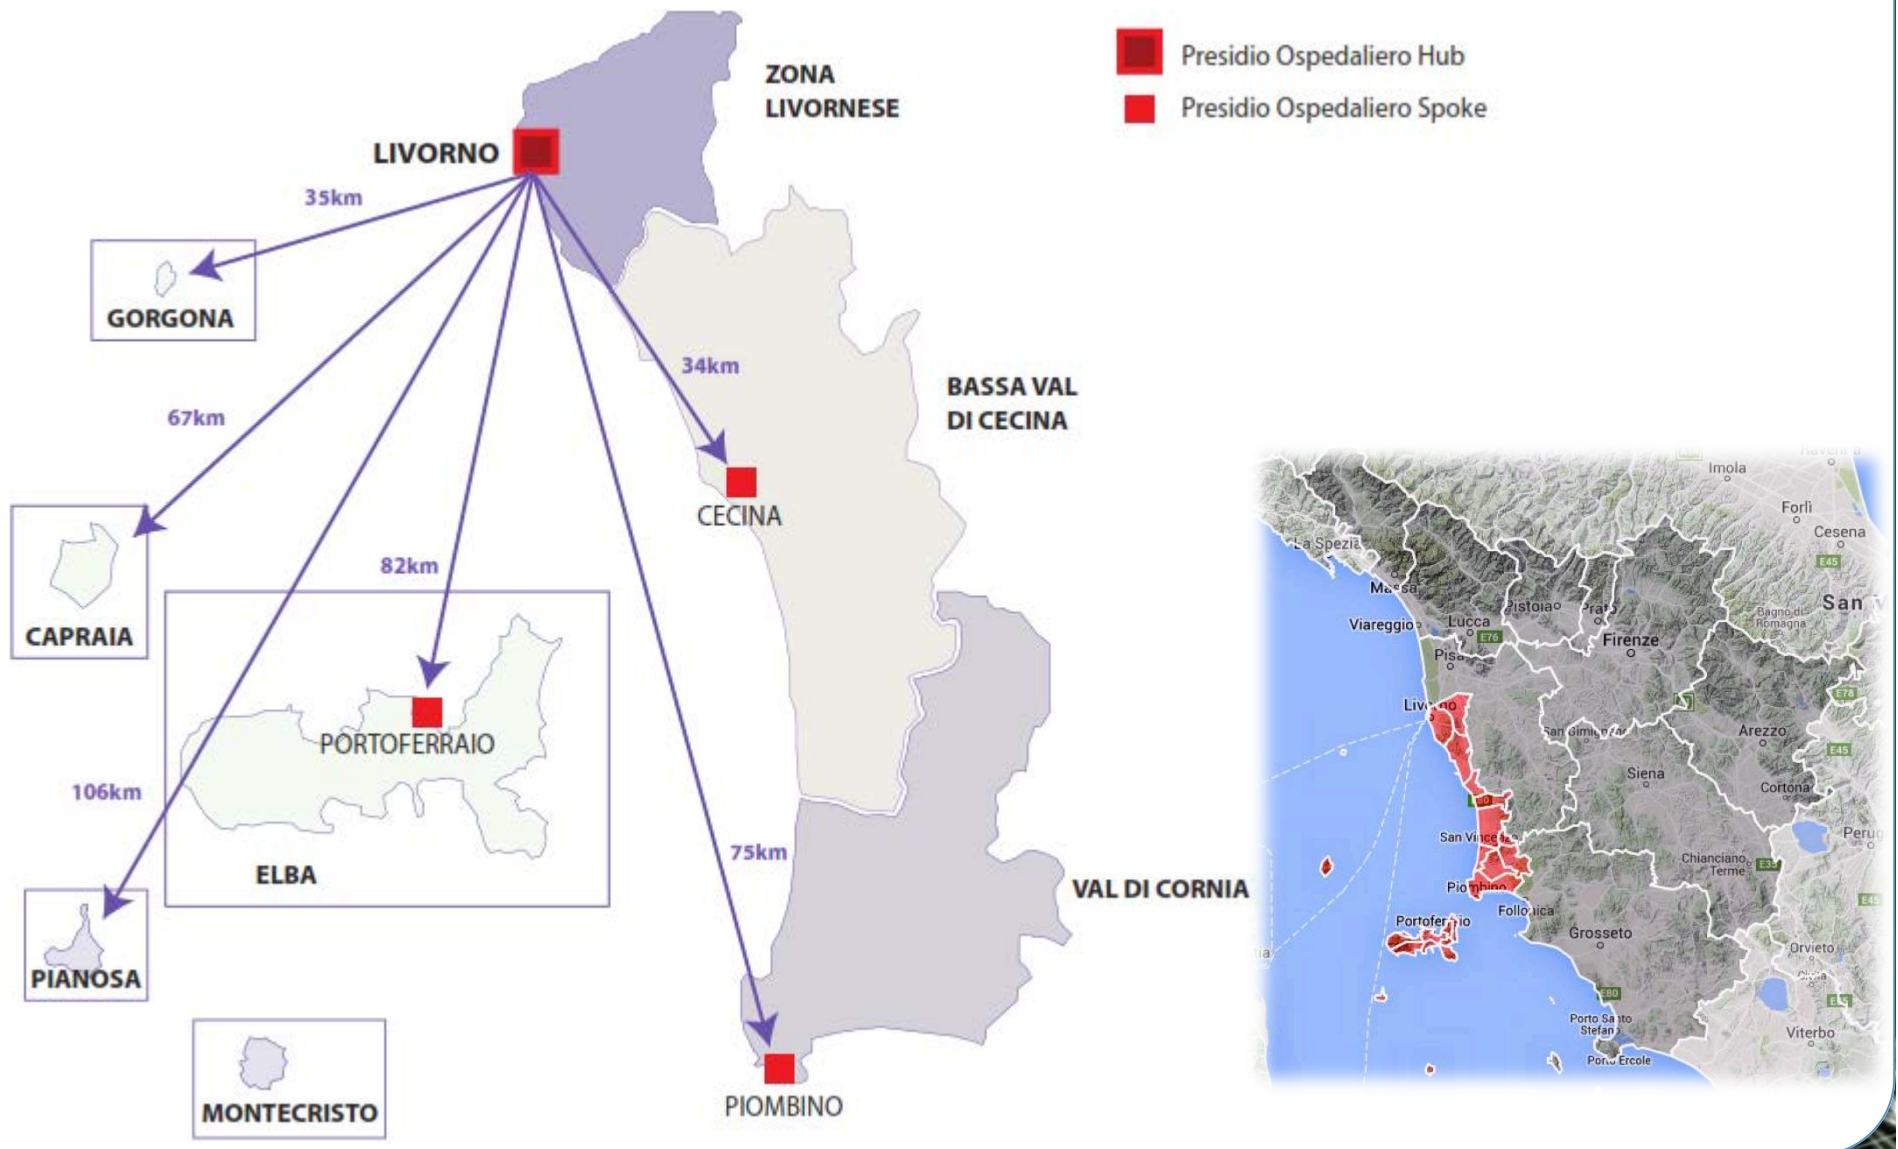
Presidio Ospedaliero Hub
Presidio Ospedaliero Spoke

ZONA LIVORNESE

LIVORNO

35km

GORGONA

34km

BASSA VAL DI CECINA

67km

CECINA

CAPRAIA

82km

PORTOFERRAIO

106km

ELBA

75km

VAL DI CORNIA

PIANOSA

MONTECRISTO

PIOMBINO

Imola
Forlì
Cesena
La Spezia
Massa
San
Pistoia
Prato
Bagno di Romagna
Viareggio
Lucca
Firenze
Pisa
Livorno
San Gimignano
Arezzo
Siena
Cortona
San Vincenzo
Perugia
Chianciano Terme
Piombino
Follonica
Portoferraio
Grosseto
Orvieto
Porto Santo Stefano
Viterbo
Porto Ercole